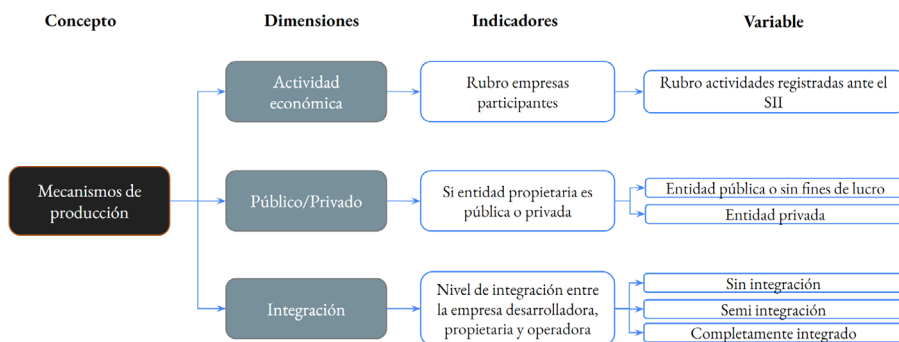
Concepto

Dimensiones

Indicadores

Variable

Mecanismos de producción

Actividad económica

Rubro empresas participantes

Rubro actividades registradas ante el SII

Público/Privado

Si entidad propietaria es pública o privada

Entidad pública o sin fines de lucro

Entidad privada

Integración

Nivel de integración entre la empresa desarrolladora, propietaria y operadora

Sin integración

Semi integración

Completamente integrado